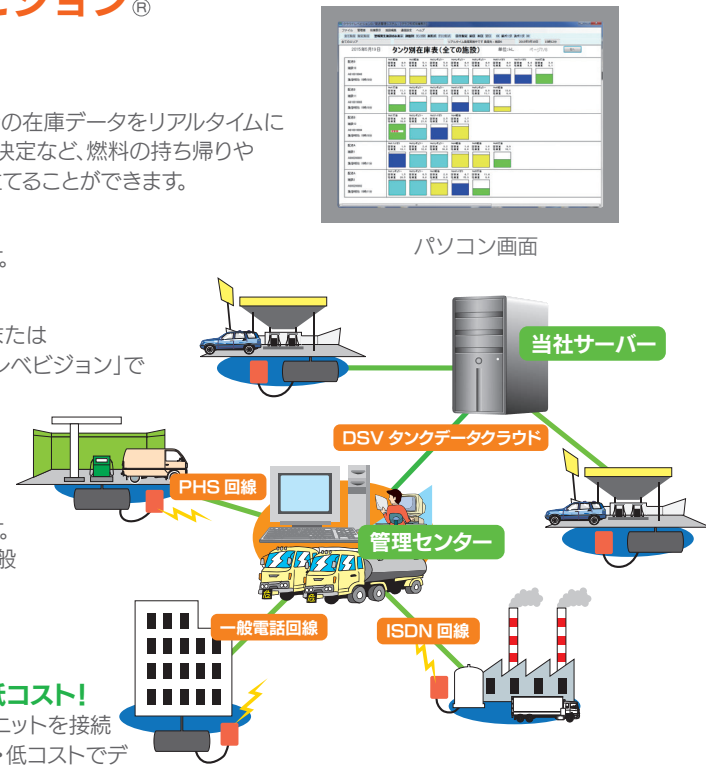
レビジョン®

の在庫データをリアルタイムに
決定など、燃料の持ち帰りや
てることができます。

。

または
レベビジョン」で

。
般

低コスト!
ニットを接続
・低コストでデ

タンク別在庫表(全ての施設)

2015年01月19日

パソコン画面

当社サーバー

DSV タンクデータクラウド

PHS 回線

管理センター

一般電話回線

ISDN 回線